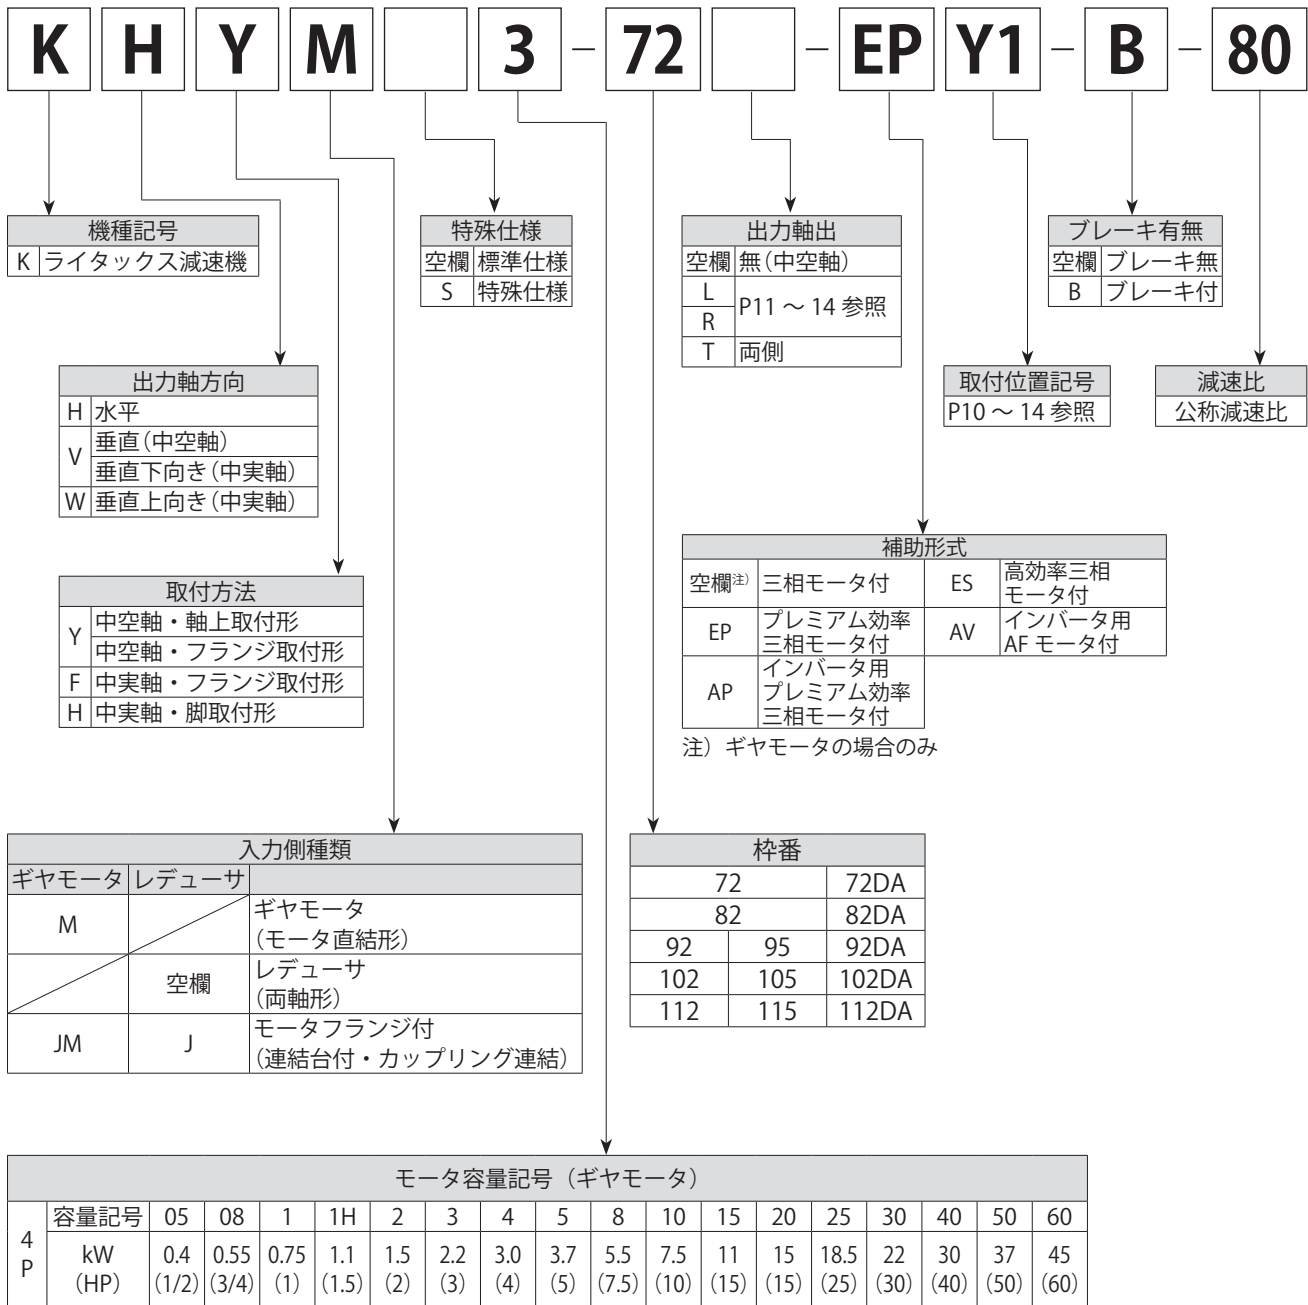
K H Y M [ ] 3 – 72 [ ] – EP Y1 – B – 80

| 機種記号 | |
|---|---|
| K | ライタックス減速機 |

| 出力軸方向 | |
|---|---|
| H | 水平 |
| V | 垂直（中空軸） |
| | 垂直下向き（中実軸） |
| W | 垂直上向き（中実軸） |

| 取付方法 | |
|---|---|
| Y | 中空軸・軸上取付形 |
| | 中空軸・フランジ取付形 |
| F | 中実軸・フランジ取付形 |
| H | 中実軸・脚取付形 |

| 特殊仕様 | |
|---|---|
| 空欄 | 標準仕様 |
| S | 特殊仕様 |

| 出力軸出 | |
|---|---|
| 空欄 | 無（中空軸） |
| L | P11 ～ 14 参照 |
| R | |
| T | 両側 |

| ブレーキ有無 | |
|---|---|
| 空欄 | ブレーキ無 |
| B | ブレーキ付 |

| 取付位置記号 |
|---|
| P10 ～ 14 参照 |

| 減速比 |
|---|
| 公称減速比 |

| 補助形式 | | | |
|---|---|---|---|
| 空欄注) | 三相モータ付 | ES | 高効率三相モータ付 |
| EP | プレミアム効率三相モータ付 | AV | インバータ用 AF モータ付 |
| AP | インバータ用プレミアム効率三相モータ付 | | |

注）ギヤモータの場合のみ

| 入力側種類 | | |
|---|---|---|
| ギヤモータ | レデューサ | |
| M | | ギヤモータ（モータ直結形） |
| | 空欄 | レデューサ（両軸形） |
| JM | J | モータフランジ付（連結台付・カップリング連結） |

| 枠番 | | |
|---|---|---|
| 72 | | 72DA |
| 82 | | 82DA |
| 92 | 95 | 92DA |
| 102 | 105 | 102DA |
| 112 | 115 | 112DA |

| モータ容量記号（ギヤモータ） | | | | | | | | | | | | | | | | | | |
|---|---|---|---|---|---|---|---|---|---|---|---|---|---|---|---|---|---|---|
| 4P | 容量記号 | 05 | 08 | 1 | 1H | 2 | 3 | 4 | 5 | 8 | 10 | 15 | 20 | 25 | 30 | 40 | 50 | 60 |
| | kW (HP) | 0.4 (1/2) | 0.55 (3/4) | 0.75 (1) | 1.1 (1.5) | 1.5 (2) | 2.2 (3) | 3.0 (4) | 3.7 (5) | 5.5 (7.5) | 7.5 (10) | 11 (15) | 15 (15) | 18.5 (25) | 22 (30) | 30 (40) | 37 (50) | 45 (60) |